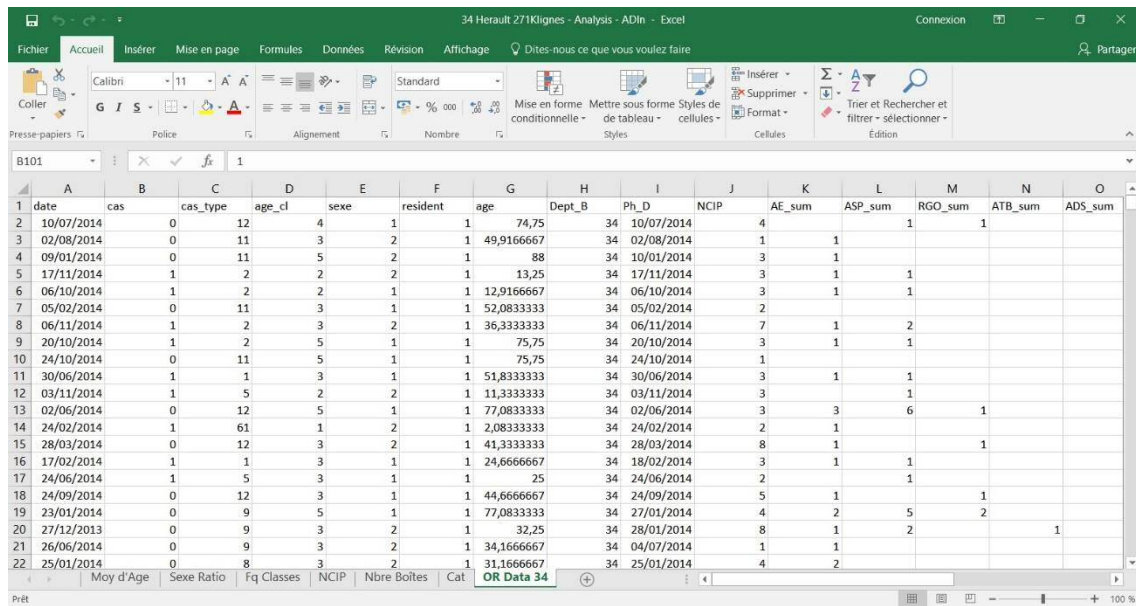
34 Herault 271Klignes - Analysis - ADIn - Excel

Connexion

Fichier Accueil Insérer Mise en page Formules Données Révision Affichage Dites-nous ce que vous voulez faire Partager

Coller
Presse-papiers
Calibri 11
G I S
Police
Alignement
Standard
% 000
Nombre
Mise en forme conditionnelle
Mettre sous forme de tableau
Styles de cellules
Styles
Insérer
Supprimer
Format
Cellules
Trier et filtrer
Rechercher et sélectionner
Édition

B101 $f_x$ 1

| | A | B | C | D | E | F | G | H | I | J | K | L | M | N | O |
|---|---|---|---|---|---|---|---|---|---|---|---|---|---|---|---|
| 1 | date | cas | cas_type | age_cl | sexe | resident | age | Dept_B | Ph_D | NCIP | AE_sum | ASP_sum | RGO_sum | ATB_sum | ADS_sum |
| 2 | 10/07/2014 | 0 | 12 | 4 | 1 | 1 | 74,75 | 34 | 10/07/2014 | 4 | | 1 | 1 | | |
| 3 | 02/08/2014 | 0 | 11 | 3 | 2 | 1 | 49,9166667 | 34 | 02/08/2014 | 1 | 1 | | | | |
| 4 | 09/01/2014 | 0 | 11 | 5 | 2 | 1 | 88 | 34 | 10/01/2014 | 3 | 1 | | | | |
| 5 | 17/11/2014 | 1 | 2 | 2 | 2 | 1 | 13,25 | 34 | 17/11/2014 | 3 | 1 | 1 | | | |
| 6 | 06/10/2014 | 1 | 2 | 2 | 1 | 1 | 12,9166667 | 34 | 06/10/2014 | 3 | 1 | 1 | | | |
| 7 | 05/02/2014 | 0 | 11 | 3 | 1 | 1 | 52,0833333 | 34 | 05/02/2014 | 2 | | | | | |
| 8 | 06/11/2014 | 1 | 2 | 3 | 2 | 1 | 36,3333333 | 34 | 06/11/2014 | 7 | 1 | 2 | | | |
| 9 | 20/10/2014 | 1 | 2 | 5 | 1 | 1 | 75,75 | 34 | 20/10/2014 | 3 | 1 | 1 | | | |
| 10 | 24/10/2014 | 0 | 11 | 5 | 1 | 1 | 75,75 | 34 | 24/10/2014 | 1 | | | | | |
| 11 | 30/06/2014 | 1 | 1 | 3 | 1 | 1 | 51,8333333 | 34 | 30/06/2014 | 3 | 1 | 1 | | | |
| 12 | 03/11/2014 | 1 | 5 | 2 | 2 | 1 | 11,3333333 | 34 | 03/11/2014 | 3 | | 1 | | | |
| 13 | 02/06/2014 | 0 | 12 | 5 | 1 | 1 | 77,0833333 | 34 | 02/06/2014 | 3 | 3 | 6 | 1 | | |
| 14 | 24/02/2014 | 1 | 61 | 1 | 2 | 1 | 2,08333333 | 34 | 24/02/2014 | 2 | 1 | | | | |
| 15 | 28/03/2014 | 0 | 12 | 3 | 2 | 1 | 41,3333333 | 34 | 28/03/2014 | 8 | 1 | | 1 | | |
| 16 | 17/02/2014 | 1 | 1 | 3 | 1 | 1 | 24,6666667 | 34 | 18/02/2014 | 3 | 1 | 1 | | | |
| 17 | 24/06/2014 | 1 | 5 | 3 | 1 | 1 | 25 | 34 | 24/06/2014 | 2 | | 1 | | | |
| 18 | 24/09/2014 | 0 | 12 | 3 | 1 | 1 | 44,6666667 | 34 | 24/09/2014 | 5 | 1 | | 1 | | |
| 19 | 23/01/2014 | 0 | 9 | 5 | 1 | 1 | 77,0833333 | 34 | 27/01/2014 | 4 | 2 | 5 | 2 | | |
| 20 | 27/12/2013 | 0 | 9 | 3 | 2 | 1 | 32,25 | 34 | 28/01/2014 | 8 | 1 | 2 | | 1 | |
| 21 | 26/06/2014 | 0 | 9 | 3 | 2 | 1 | 34,1666667 | 34 | 04/07/2014 | 1 | 1 | | | | |
| 22 | 25/01/2014 | 0 | 8 | 3 | 2 | 1 | 31,1666667 | 34 | 25/01/2014 | 4 | 2 | | | | |

Moy d'Age | Sexe Ratio | Fq Classes | NCIP | Nbre Boîtes | Cat | OR Data 34

Prêt 100 %